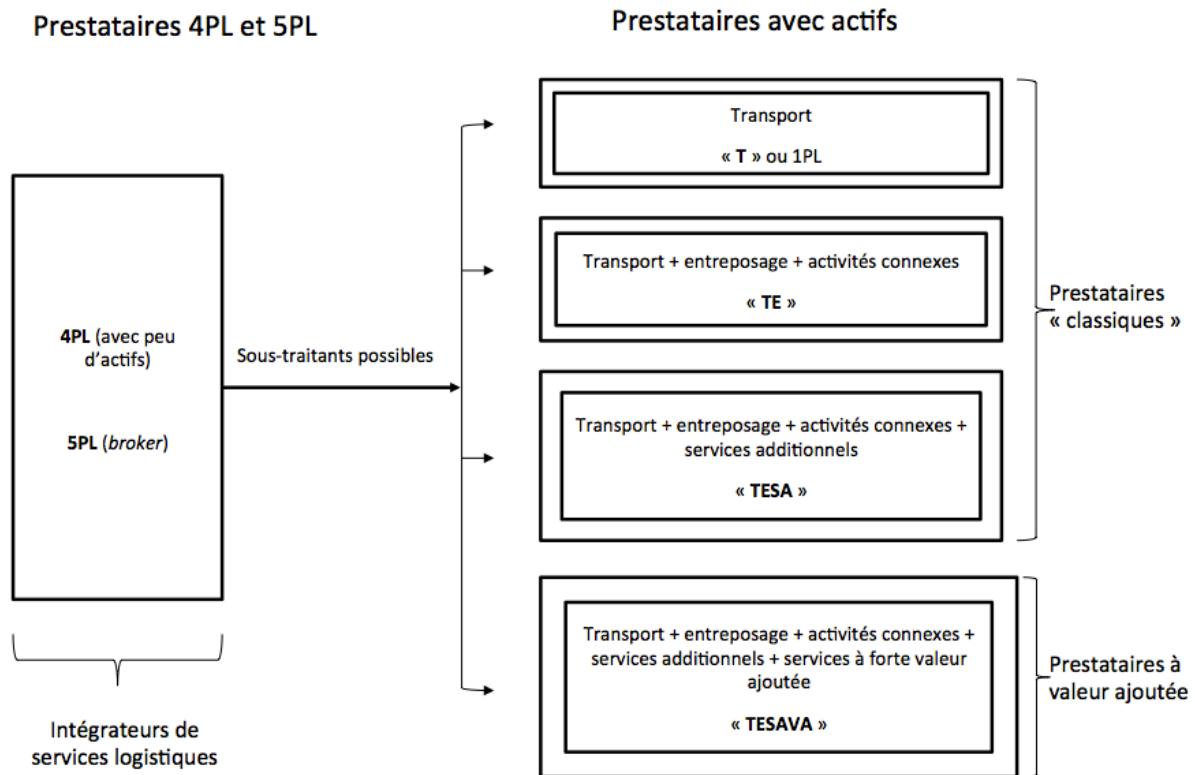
Prestataires 4PL et 5PL

Prestataires avec actifs

4PL (avec peu d'actifs)

5PL (broker)

Intégrateurs de services logistiques

Sous-traitants possibles

Transport

« T » ou 1PL

Transport + entreposage + activités connexes

« TE »

Transport + entreposage + activités connexes + services additionnels

« TESA »

Prestataires « classiques »

Transport + entreposage + activités connexes + services additionnels + services à forte valeur ajoutée

« TESAVA »

Prestataires à valeur ajoutée